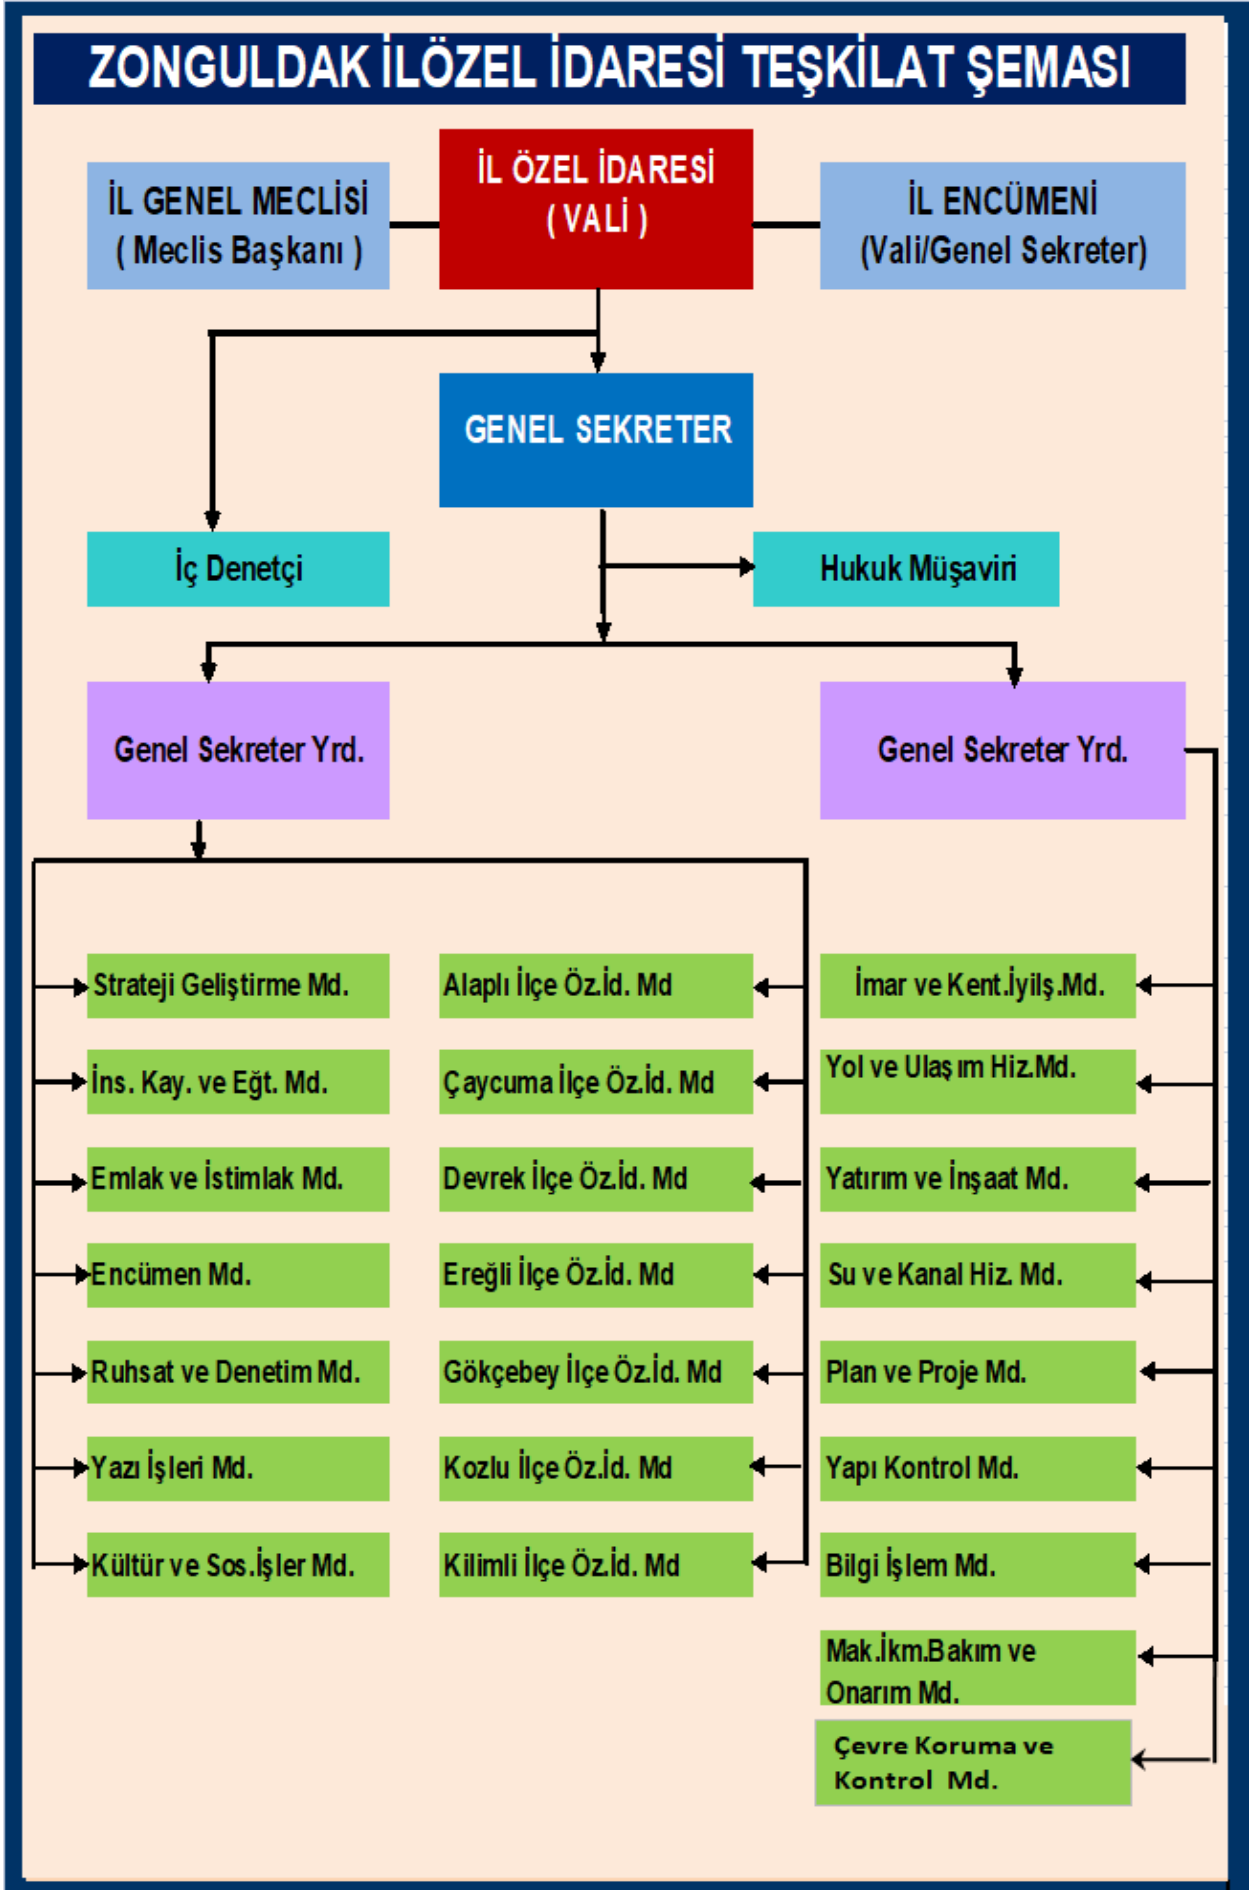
ZONGULDAK İLÖZEL İDARESİ TEŞKİLAT ŞEMASI

İL GENEL MECLİSİ ( Meclis Başkanı )

İL ÖZEL İDARESİ ( VALİ )

İL ENCÜMENİ (Vali/Genel Sekreter)

GENEL SEKRETER

İç Denetçi

Hukuk Müşaviri

Genel Sekreter Yrd.

Genel Sekreter Yrd.

Strateji Geliştirme Md.

İns. Kay. ve Eğt. Md.

Emlak ve İstimlak Md.

Encümen Md.

Ruhsat ve Denetim Md.

Yazı İşleri Md.

Kültür ve Sos.İşler Md.

Alaplı İlçe Öz.İd. Md

Çaycuma İlçe Öz.İd. Md

Devrek İlçe Öz.İd. Md

Ereğli İlçe Öz.İd. Md

Gökçebey İlçe Öz.İd. Md

Kozlu İlçe Öz.İd. Md

Kilimli İlçe Öz.İd. Md

İmar ve Kent.İyiİş.Md.

Yol ve Ulaş ım Hiz.Md.

Yatırım ve İnşaat Md.

Su ve Kanal Hiz. Md.

Plan ve Proje Md.

Yapı Kontrol Md.

Bilgi İşlem Md.

Mak.İkm.Bakım ve Onarım Md.

Çevre Koruma ve Kontrol Md.